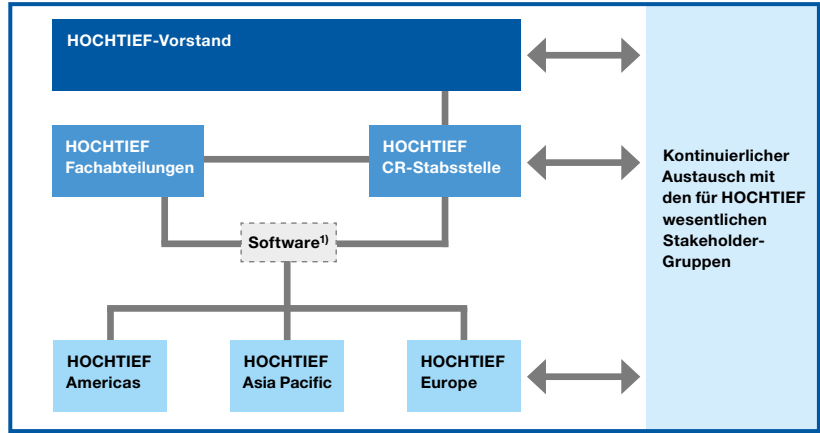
HOCHTIEF-Vorstand

HOCHTIEF Fachabteilungen

HOCHTIEF CR-Stabsstelle

Software$^{1)}$

HOCHTIEF Americas

HOCHTIEF Asia Pacific

HOCHTIEF Europe

Kontinuierlicher Austausch mit den für HOCHTIEF wesentlichen Stakeholder-Gruppen